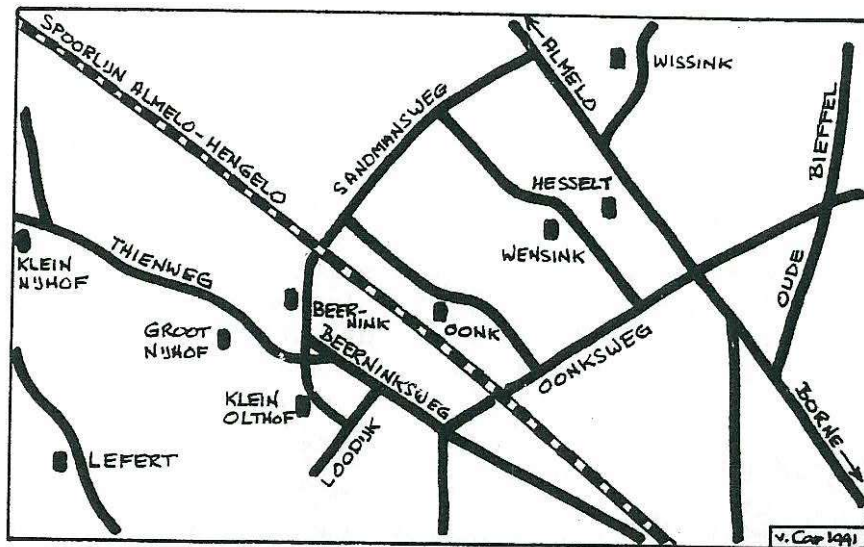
SPOORLIJN ALMELO-HENGELO

← ALMELO

WISSINK

SANDMANSWEG

BIEFFEL

HESSELT

WENSINK

KLEIN NIJHOF

THIENWEG

BEERNINK

OONK

OUDE

GROOT NIJHOF

OONKSWEG

BEERNINKSWEG

KLEIN OLTHOF

LOODIJK

BORNE →

LEFERT

v. Cap 1991